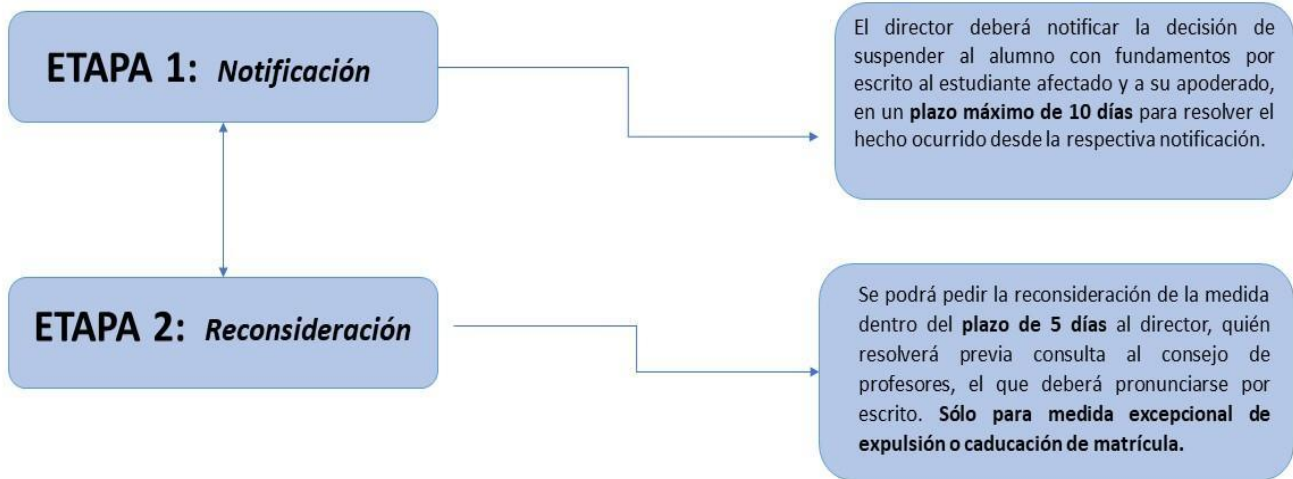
ETAPA 1: Notificación

El director deberá notificar la decisión de suspender al alumno con fundamentos por escrito al estudiante afectado y a su apoderado, en un plazo máximo de 10 días para resolver el hecho ocurrido desde la respectiva notificación.

ETAPA 2: Reconsideración

Se podrá pedir la reconsideración de la medida dentro del plazo de 5 días al director, quién resolverá previa consulta al consejo de profesores, el que deberá pronunciarse por escrito. Sólo para medida excepcional de expulsión o caducación de matrícula.